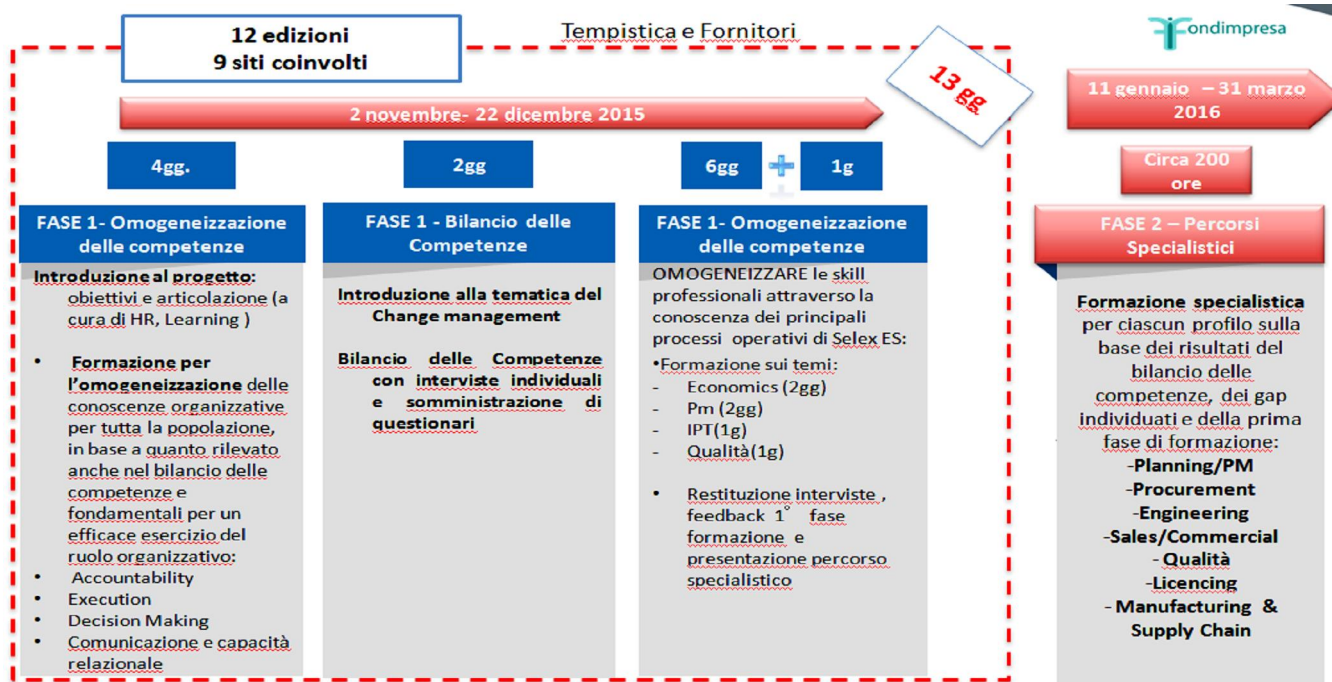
12 edizioni
9 siti coinvolti

Tempistica e Fornitori

Fondimpresa

13 gg

2 novembre- 22 dicembre 2015

11 gennaio – 31 marzo 2016

4gg.

2gg

6gg + 1g

Circa 200 ore

FASE 1- Omogeneizzazione delle competenze

Introduzione al progetto: obiettivi e articolazione (a cura di HR, Learning )

• Formazione per l'omogeneizzazione delle conoscenze organizzative per tutta la popolazione, in base a quanto rilevato anche nel bilancio delle competenze e fondamentali per un efficace esercizio del ruolo organizzativo:
• Accountability
• Execution
• Decision Making
• Comunicazione e capacità relazionale

FASE 1 - Bilancio delle Competenze

Introduzione alla tematica del Change management

Bilancio delle Competenze con interviste individuali e somministrazione di questionari

FASE 1- Omogeneizzazione delle competenze

OMOGENEIZZARE le skill professionali attraverso la conoscenza dei principali processi operativi di Selex ES:
•Formazione sui temi:
- Economics (2gg)
- Pm (2gg)
- IPT(1g)
- Qualità(1g)

• Restituzione interviste , feedback 1° fase formazione e presentazione percorso specialistico

FASE 2 – Percorsi Specialistici

Formazione specialistica per ciascun profilo sulla base dei risultati del bilancio delle competenze, dei gap individuati e della prima fase di formazione:
-Planning/PM
-Procurement
-Engineering
-Sales/Commercial
- Qualità
-Licencing
- Manufacturing & Supply Chain